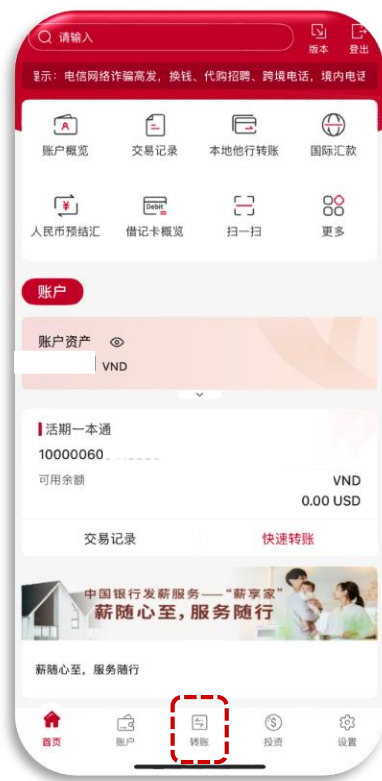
请输入

版本

登出

提示：电信网络诈骗高发，换钱、代购招聘、跨境电话，境内电话

账户概览

交易记录

本地他行转账

国际汇款

人民币预结汇

借记卡概览

Debit

扫一扫

更多

账户

账户资产

VND

活期一本通

10000060

可用余额

VND

0.00 USD

交易记录

快速转账

中国银行发薪服务——“薪享家”

薪随心至，服务随行

薪随心至，服务随行

首页

账户

转账

投资

设置